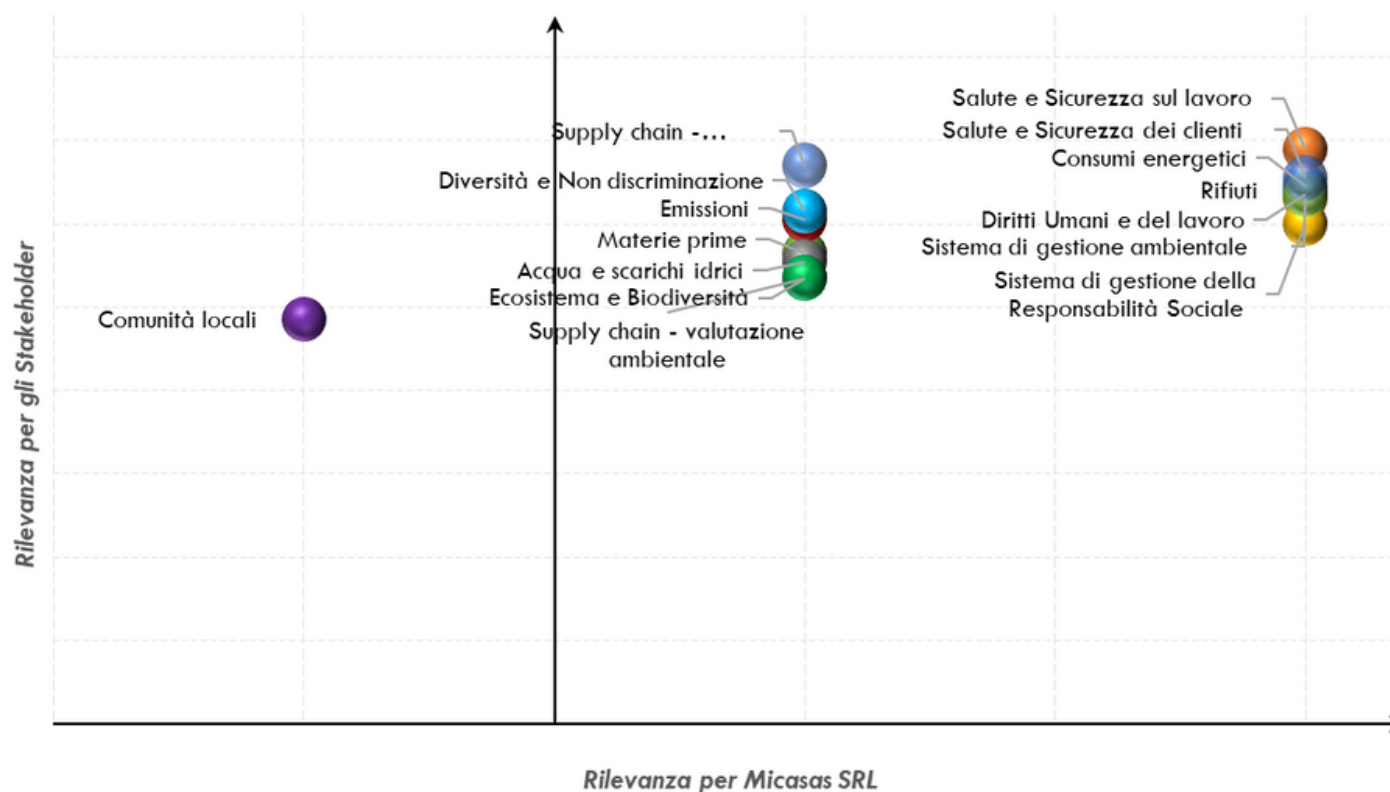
Rilevanza per gli Stakeholder

Supply chain -...
Diversità e Non discriminazione
Emissioni
Materie prime
Acqua e scarichi idrici
Ecosistema e Biodiversità
Supply chain - valutazione ambientale

Salute e Sicurezza sul lavoro
Salute e Sicurezza dei clienti
Consumi energetici
Rifiuti
Diritti Umani e del lavoro
Sistema di gestione ambientale
Sistema di gestione della Responsabilità Sociale

Comunità locali

Rilevanza per Micasas SRL